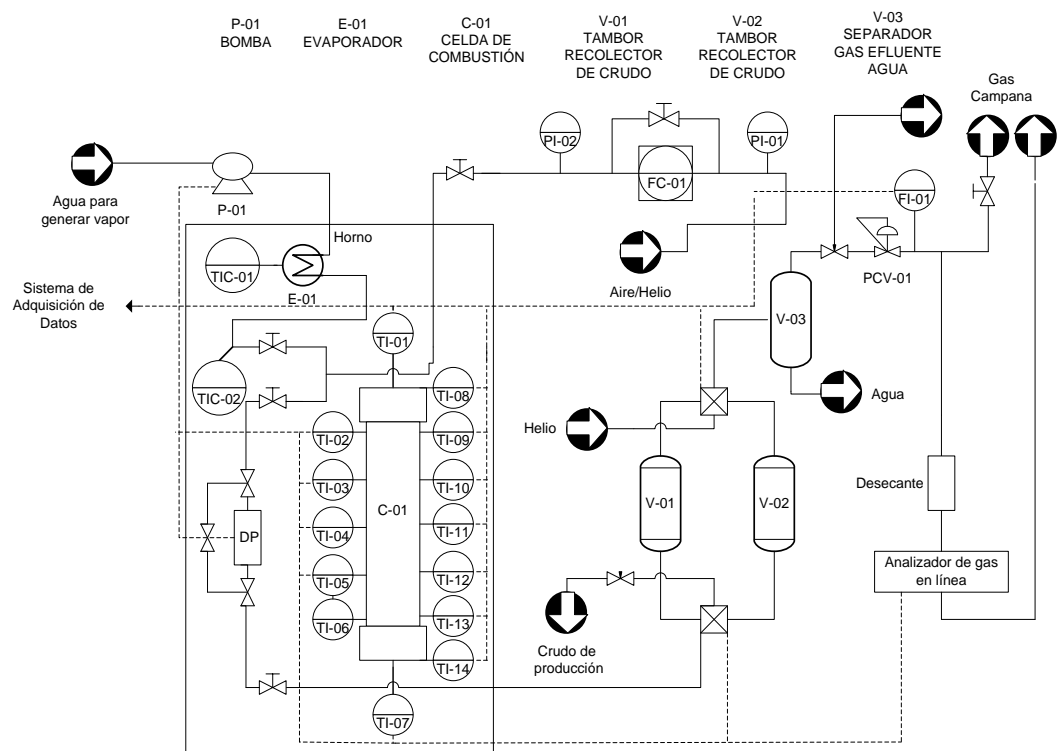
P-01
BOMBA

E-01
EVAPORADOR

C-01
CELDA DE
COMBUSTIÓN

V-01
TAMBOR
RECOLECTOR
DE CRUDO

V-02
TAMBOR
RECOLECTOR
DE CRUDO

V-03
SEPARADOR
GAS EFLUENTE
AGUA

Gas
Campana

PI-02
PI-01
FC-01

Agua para
generar vapor

P-01

Horno

FI-01

TIC-01

E-01

Aire/Helio

PCV-01

Sistema de
Adquisición de
Datos

TI-01

V-03

TIC-02

TI-08

Agua

Helio

TI-02
TI-09
TI-03
TI-10
C-01
V-01
V-02
Desecante
TI-04
TI-11
DP
TI-05
TI-12
Analizador de gas
en línea
TI-06
TI-13
Crudo de
producción
TI-14
TI-07